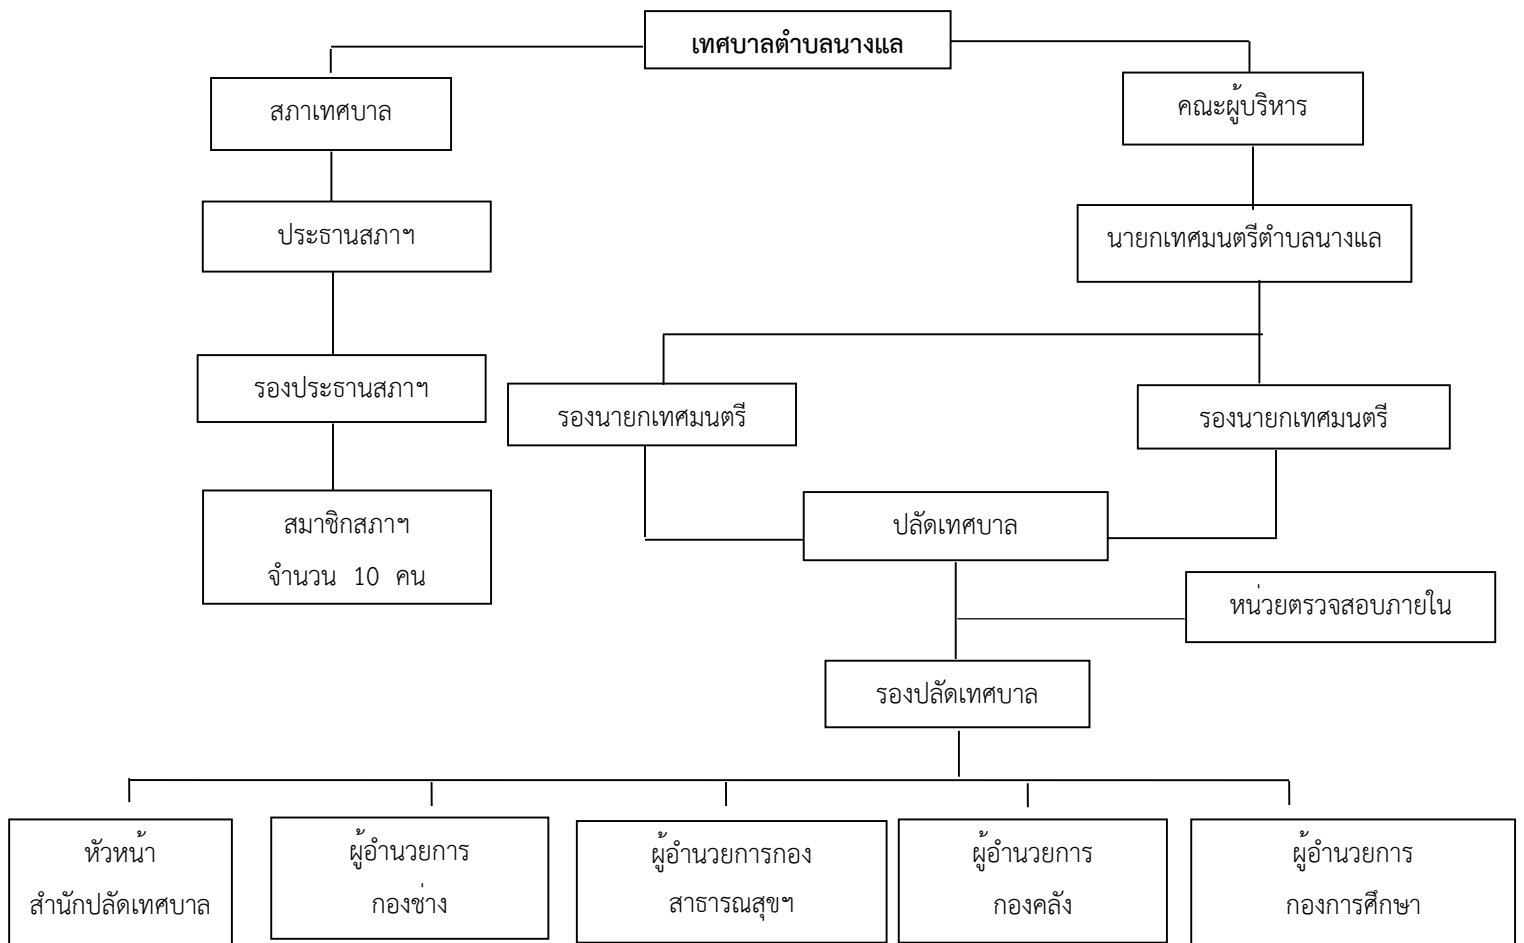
เทศบาลตำบลนางแล

สภาเทศบาล

คณะผู้บริหาร

ประธานสภาฯ

นายกเทศมนตรีตำบลนางแล

รองประธานสภาฯ

รองนายกเทศมนตรี

รองนายกเทศมนตรี

สมาชิกสภาฯ จำนวน 10 คน

ปลัดเทศบาล

หน่วยตรวจสอบภายใน

รองปลัดเทศบาล

หัวหน้า สำนักปลัดเทศบาล

ผู้อำนวยการ กองช่าง

ผู้อำนวยการกอง สาธารณสุขฯ

ผู้อำนวยการ กองคลัง

ผู้อำนวยการ กองการศึกษา